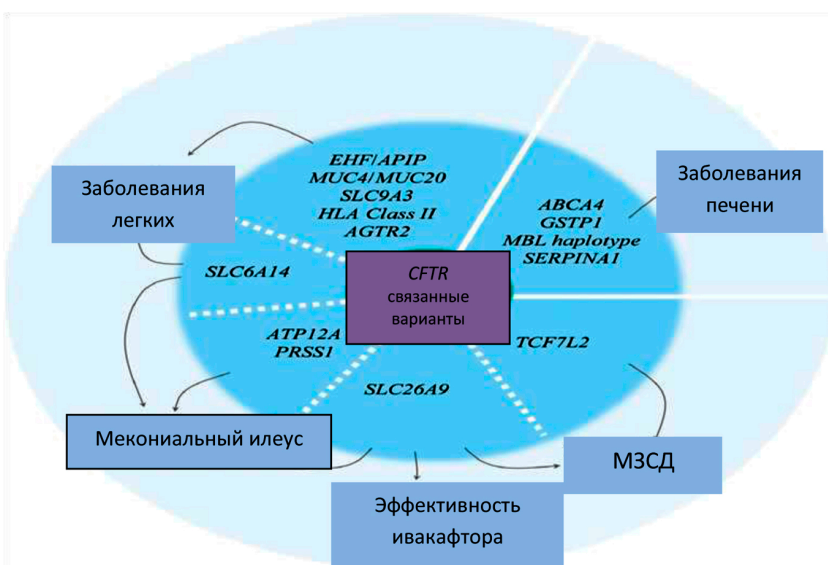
EHF/APIP
MUC4/MUC20
SLC9A3
HLA Class II
AGTR2

Заболевания легких

Заболевания печени

ABCA4
GSTP1
MBL haplotype
SERPINA1

SLC6A14

CFTR
связанные варианты

ATP12A
PRSS1

TCF7L2

SLC26A9

Мекониальный илеус

МЗСД

Эффективность ивакафтора